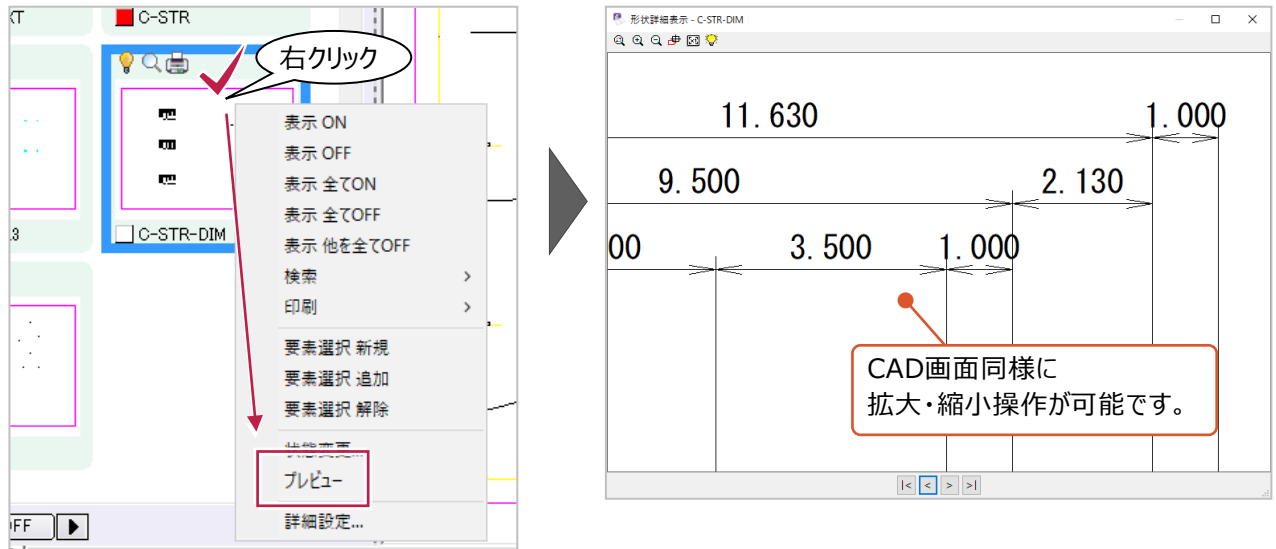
XT

C-STR

右クリック

C-STR-DIM

.3

表示 ON
表示 OFF
表示 全てON
表示 全てOFF
表示 他を全てOFF
検索 >
印刷 >
要素選択 新規
要素選択 追加
要素選択 解除
状態変更
プレビュー
詳細設定...

OFF ▶

形状詳細表示 - C-STR-DIM

11.630
1.000
9.500
2.130
00
3.500
1.000

CAD画面同様に
拡大・縮小操作が可能です。

|< < > >|